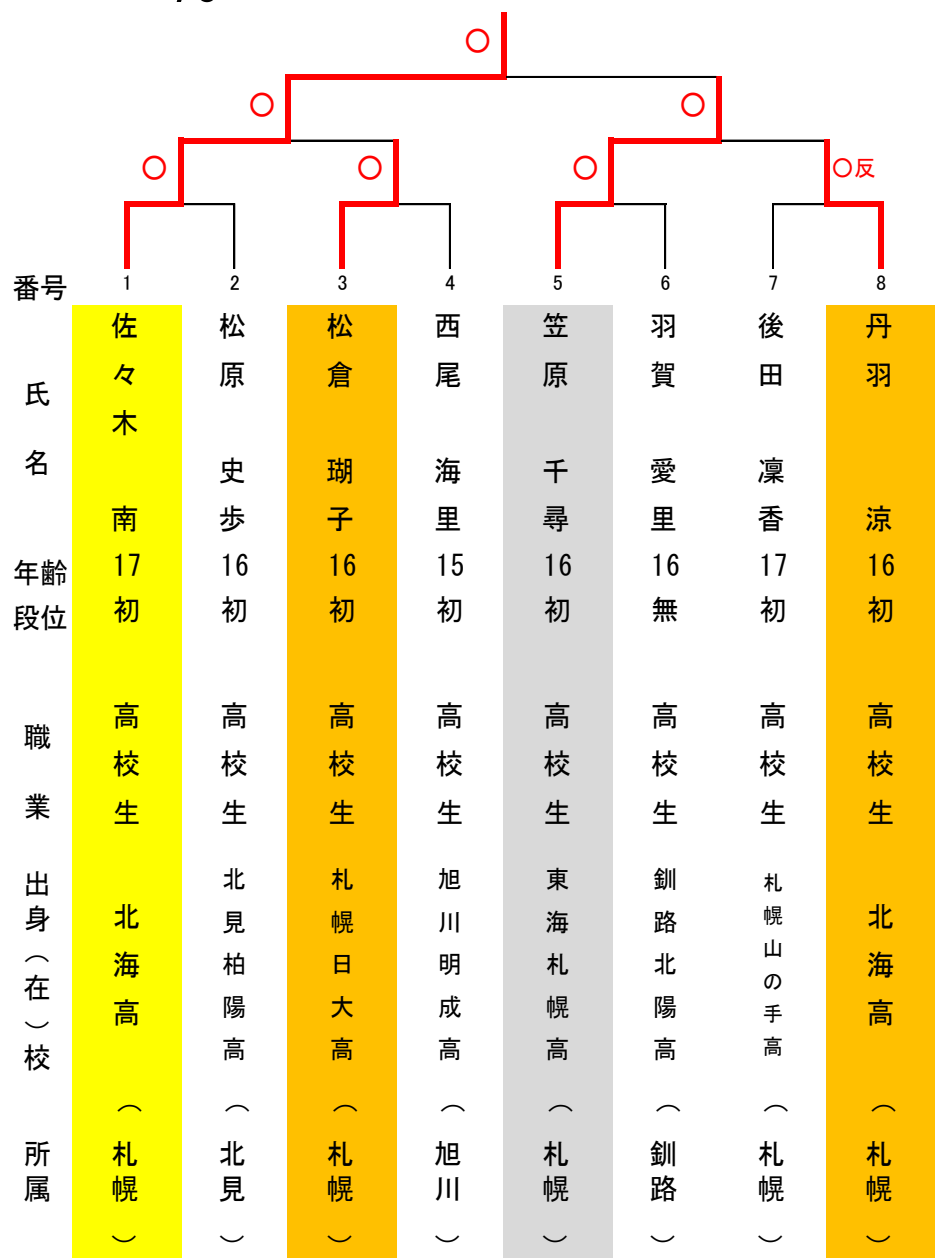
○

○ ○

○ ○ ○ ○反

| 番号 | 1 | 2 | 3 | 4 | 5 | 6 | 7 | 8 |
|---|---|---|---|---|---|---|---|---|
| 氏名 | 佐々木 南 | 松原 史歩 | 松倉 瑚子 | 西尾 海里 | 笠原 千尋 | 羽賀 愛里 | 後田 凜香 | 丹羽 涼 |
| 年齢 | 17 | 16 | 16 | 15 | 16 | 16 | 17 | 16 |
| 段位 | 初 | 初 | 初 | 初 | 初 | 無 | 初 | 初 |
| 職業 | 高校生 | 高校生 | 高校生 | 高校生 | 高校生 | 高校生 | 高校生 | 高校生 |
| 出身(在)校 | 北海高 | 北見柏陽高 | 札幌日大高 | 旭川明成高 | 東海札幌高 | 釧路北陽高 | 札幌山の手高 | 北海高 |
| 所属 | (札幌) | (北見) | (札幌) | (旭川) | (札幌) | (釧路) | (札幌) | (札幌) |